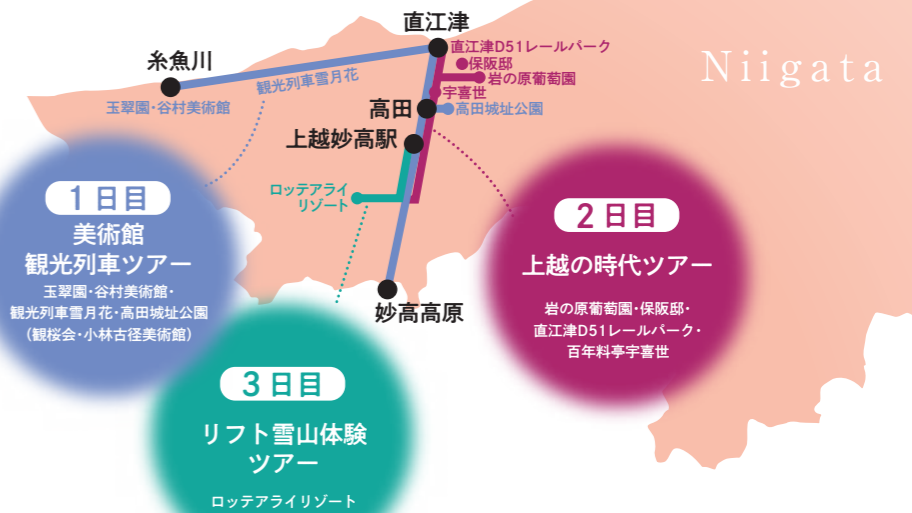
直江津
糸魚川
観光列車雪月花
玉翠園・谷村美術館
直江津D51レールパーク
保阪邸
岩の原葡萄園
宇喜世
高田
高田城址公園
上越妙高駅
Niigata
ロッテアライリゾート
妙高高原

1日目
美術館
観光列車ツアー
玉翠園・谷村美術館・観光列車雪月花・高田城址公園
(観桜会・小林古径美術館)

2日目
上越の時代ツアー
岩の原葡萄園・保阪邸・直江津D51レールパーク・百年料亭宇喜世

3日目
リフト雪山体験ツアー
ロッテアライリゾート